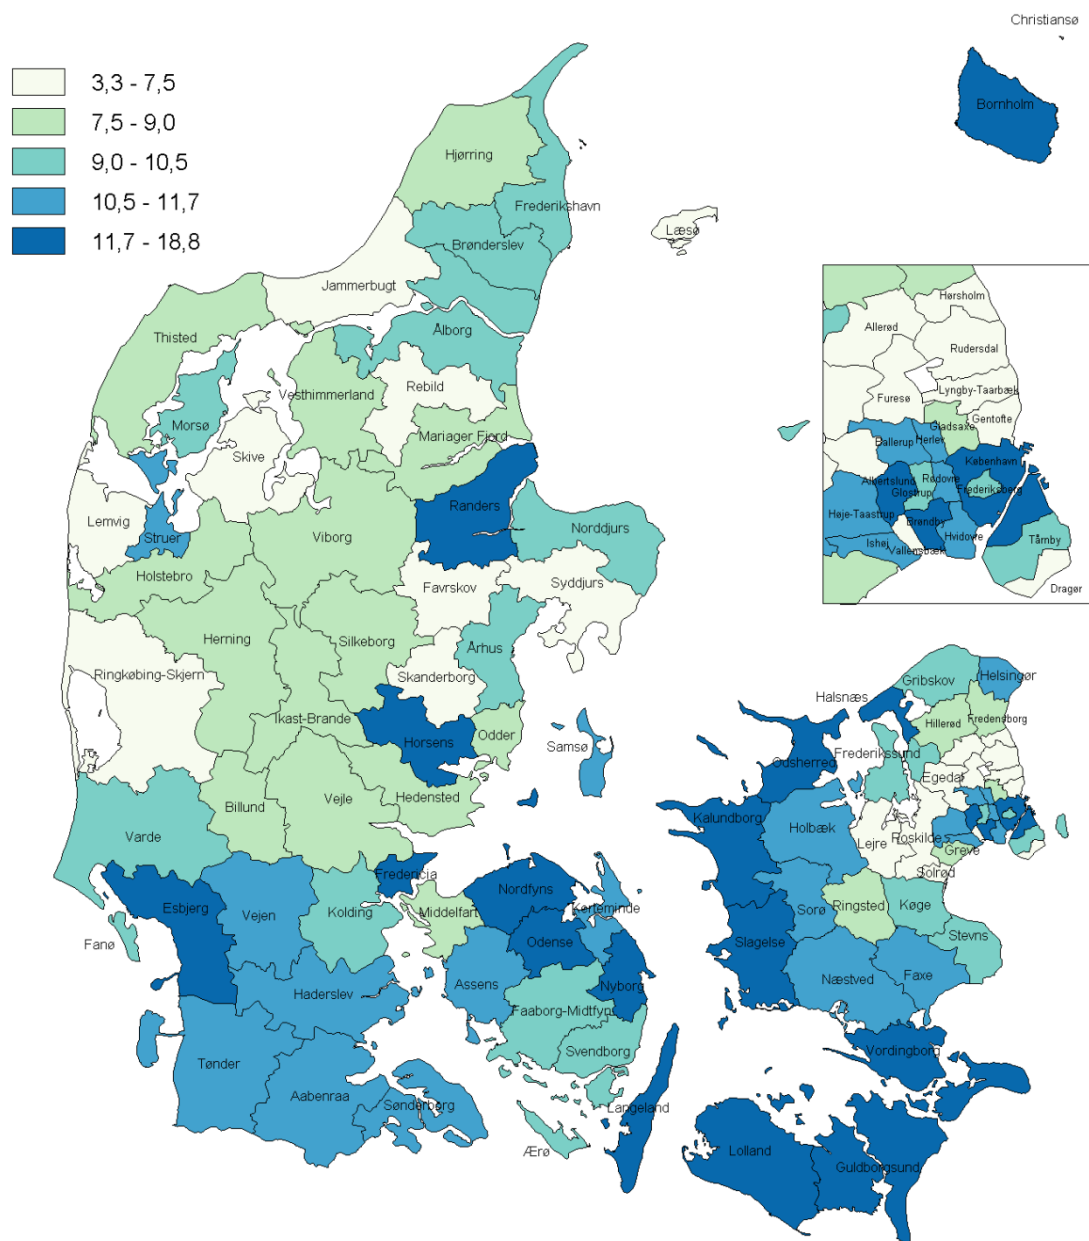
3,3 - 7,5
7,5 - 9,0
9,0 - 10,5
10,5 - 11,7
11,7 - 18,8

Christiansø
Bornholm
Læsø
Hjørring
Frederikshavn
Brønderslev
Jammerbugt
Ålborg
Thisted
Morsø
Vesthimmerland
Rebild
Mariager Fjord
Skive
Lemvig
Struer
Randers
Norddjurs
Viborg
Holstebro
Favrskov
Syddjurs
Herning
Silkeborg
Århus
Ringkøbing-Skjern
Skanderborg
Ikast-Brande
Horsens
Odder
Samsø
Billund
Vejle
Hedensted
Varde
Fredericia
Esbjerg
Vejen
Kolding
Middelfart
Nordfyns
Kerteminde
Fanø
Odense
Haderslev
Assens
Nyborg
Faaborg-Midtfyn
Svendborg
Tønder
Aabenraa
Sønderborg
Langeland
Ærø
Hørsholm
Allerød
Rudersdal
Lyngby-Taarbæk
Furesø
Gentofte
Gladsaxe
Ballerup
Herlev
København
Albertslund
Rødovre
Glostrup
Frederiksberg
Høje-Taastrup
Brøndby
Ishøj
Vallensbæk
Hvidovre
Tårnby
Dragør
Gribskov
Helsingør
Halsnæs
Hillerød
Fredensborg
Frederikssund
Odsherred
Egedal
Kalundborg
Holbæk
Lejre
Roskilde
Greve
Solrød
Ringsted
Køge
Sorø
Slagelse
Stevns
Næstved
Faxe
Vordingborg
Lolland
Guldborgsund